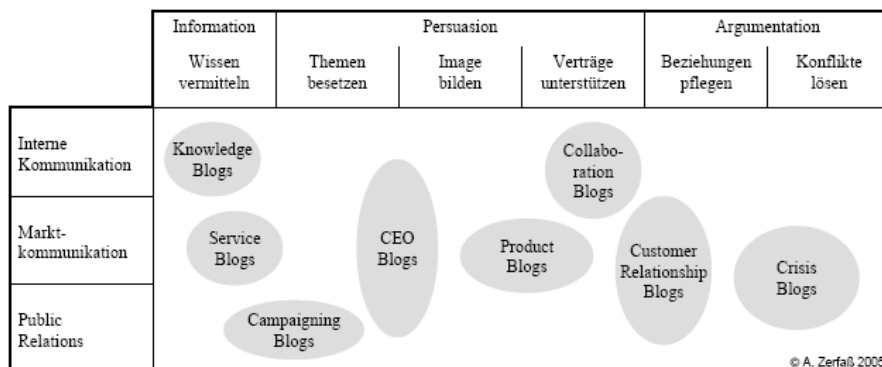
| | Information | Persuasion | | | Argumentation | |
|---|---|---|---|---|---|---|
| | Wissen vermitteln | Themen besetzen | Image bilden | Verträge unterstützen | Beziehungen pflegen | Konflikte lösen |
| Interne Kommunikation | | | | | | |
| Markt-kommunikation | | | | | | |
| Public Relations | | | | | | |

Knowledge Blogs

Collabo-ration Blogs

Service Blogs

CEO Blogs

Product Blogs

Customer Relationship Blogs

Crisis Blogs

Campaigning Blogs

© A. Zerfaß 2005